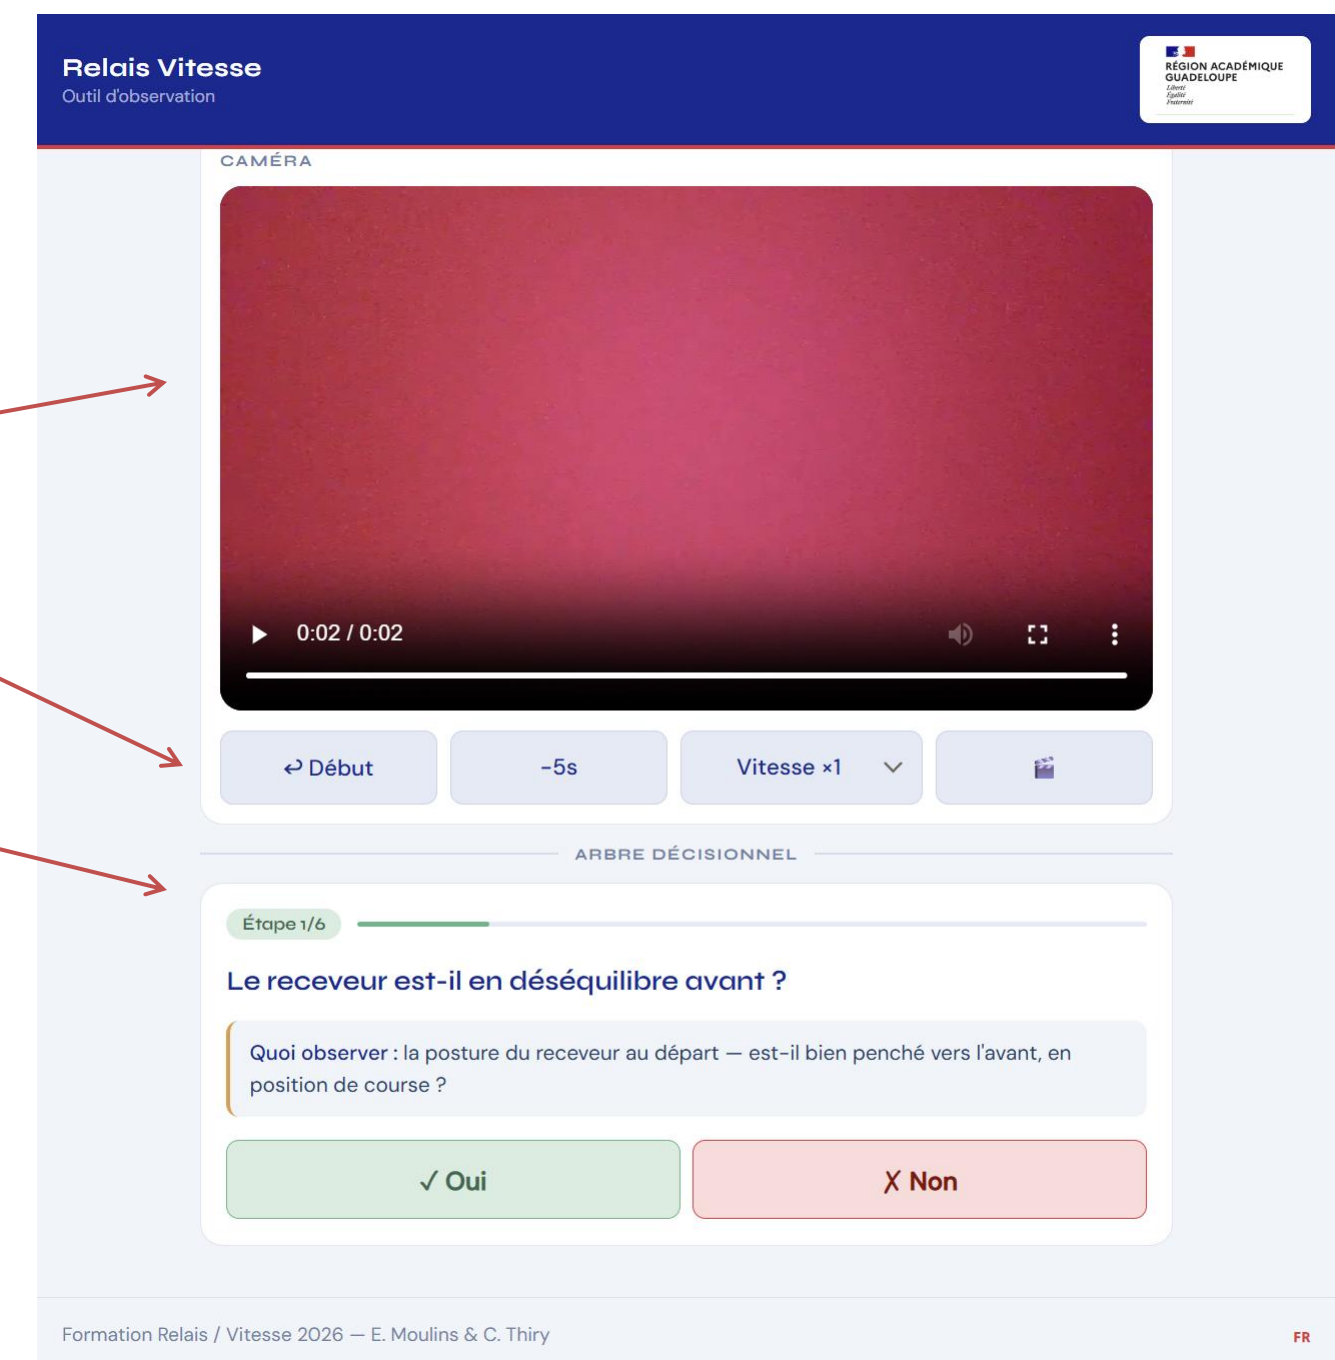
Relais Vitesse
Outil d'observation

RÉGION ACADÉMIQUE GUADELOUPE
Liberté
Égalité
Fraternité

CAMÉRA

0:02 / 0:02

↩ Début

-5s

Vitesse ×1

ARBRE DÉCISIONNEL

Étape 1/6

Le receveur est-il en déséquilibre avant ?

Quoi observer : la posture du receveur au départ — est-il bien penché vers l'avant, en position de course ?

✓ Oui

✗ Non

Formation Relais / Vitesse 2026 — E. Moulins & C. Thiry

FR